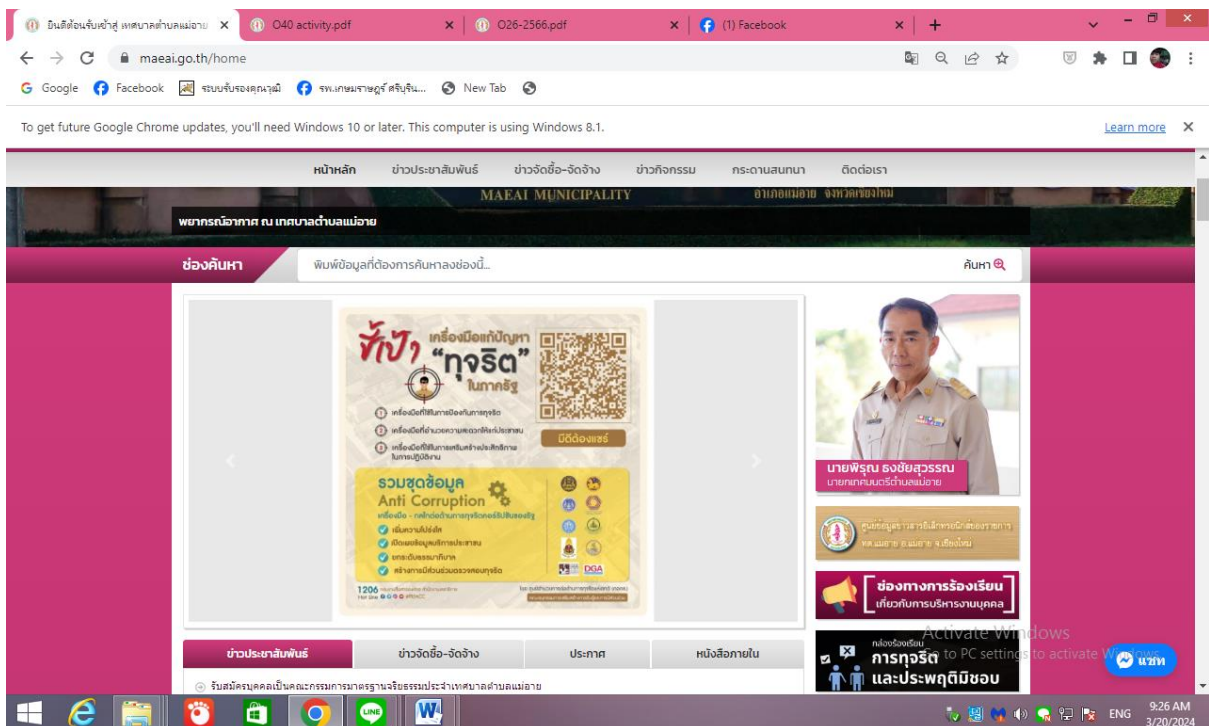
ยินดีต้อนรับเข้าสู่ เทศบาลตำบลแม่อาย × O40 activity.pdf × O26-2566.pdf × (1) Facebook × +

maeai.go.th/home

Google Facebook ระบบรับรองคุณวุฒิ รพ.เกษมราษฎร์ ศรีบุริน... New Tab

To get future Google Chrome updates, you'll need Windows 10 or later. This computer is using Windows 8.1. Learn more ×

หน้าหลัก ข่าวประชาสัมพันธ์ ข่าวจัดซื้อ-จัดจ้าง ข่าวกิจกรรม กระดานสนทนา ติดต่อเรา

MAEAI MUNICIPALITY อำเภอแม่อาย จังหวัดเชียงใหม่

พยากรณ์อากาศ ณ เทศบาลตำบลแม่อาย

ช่องค้นหา พิมพ์ข้อมูลที่ต้องการค้นหาลงช่องนี้... ค้นหา

ชี้เป้า เครื่องมือแก้ปัญหา "ทุจริต" ในภาครัฐ

1 เครื่องมือที่ใช้ในการป้องกันการทุจริต
2 เครื่องมือที่อำนวยความสะดวกให้แก่ประชาชน
3 เครื่องมือที่ใช้ในการเสริมสร้างประสิทธิภาพในการปฏิบัติงาน

มีดีต้องแชร์

รวมชุดข้อมูล Anti Corruption

เพิ่มความโปร่งใส
เปิดเผยข้อมูลบริการประชาชน
ยกระดับธรรมาภิบาล
สร้างการมีส่วนร่วมตรวจสอบทุจริต

1206

DGA

นายพิรุณ ธงชัยสุวรรณ
นายกเทศมนตรีตำบลแม่อาย

ช่องทางการร้องเรียน เกี่ยวกับการบริหารงานบุคคล

การทุจริต และประพฤติมิชอบ

ข่าวประชาสัมพันธ์ ข่าวจัดซื้อ-จัดจ้าง ประกาศ หนังสือภายใน

รับสมัครบุคคลเป็นคณะกรรมการมาตรฐานจริยธรรมประจำเทศบาลตำบลแม่อาย

Activate Windows
Go to PC settings to activate Windows.

แชท

ENG 9:26 AM 3/20/2024